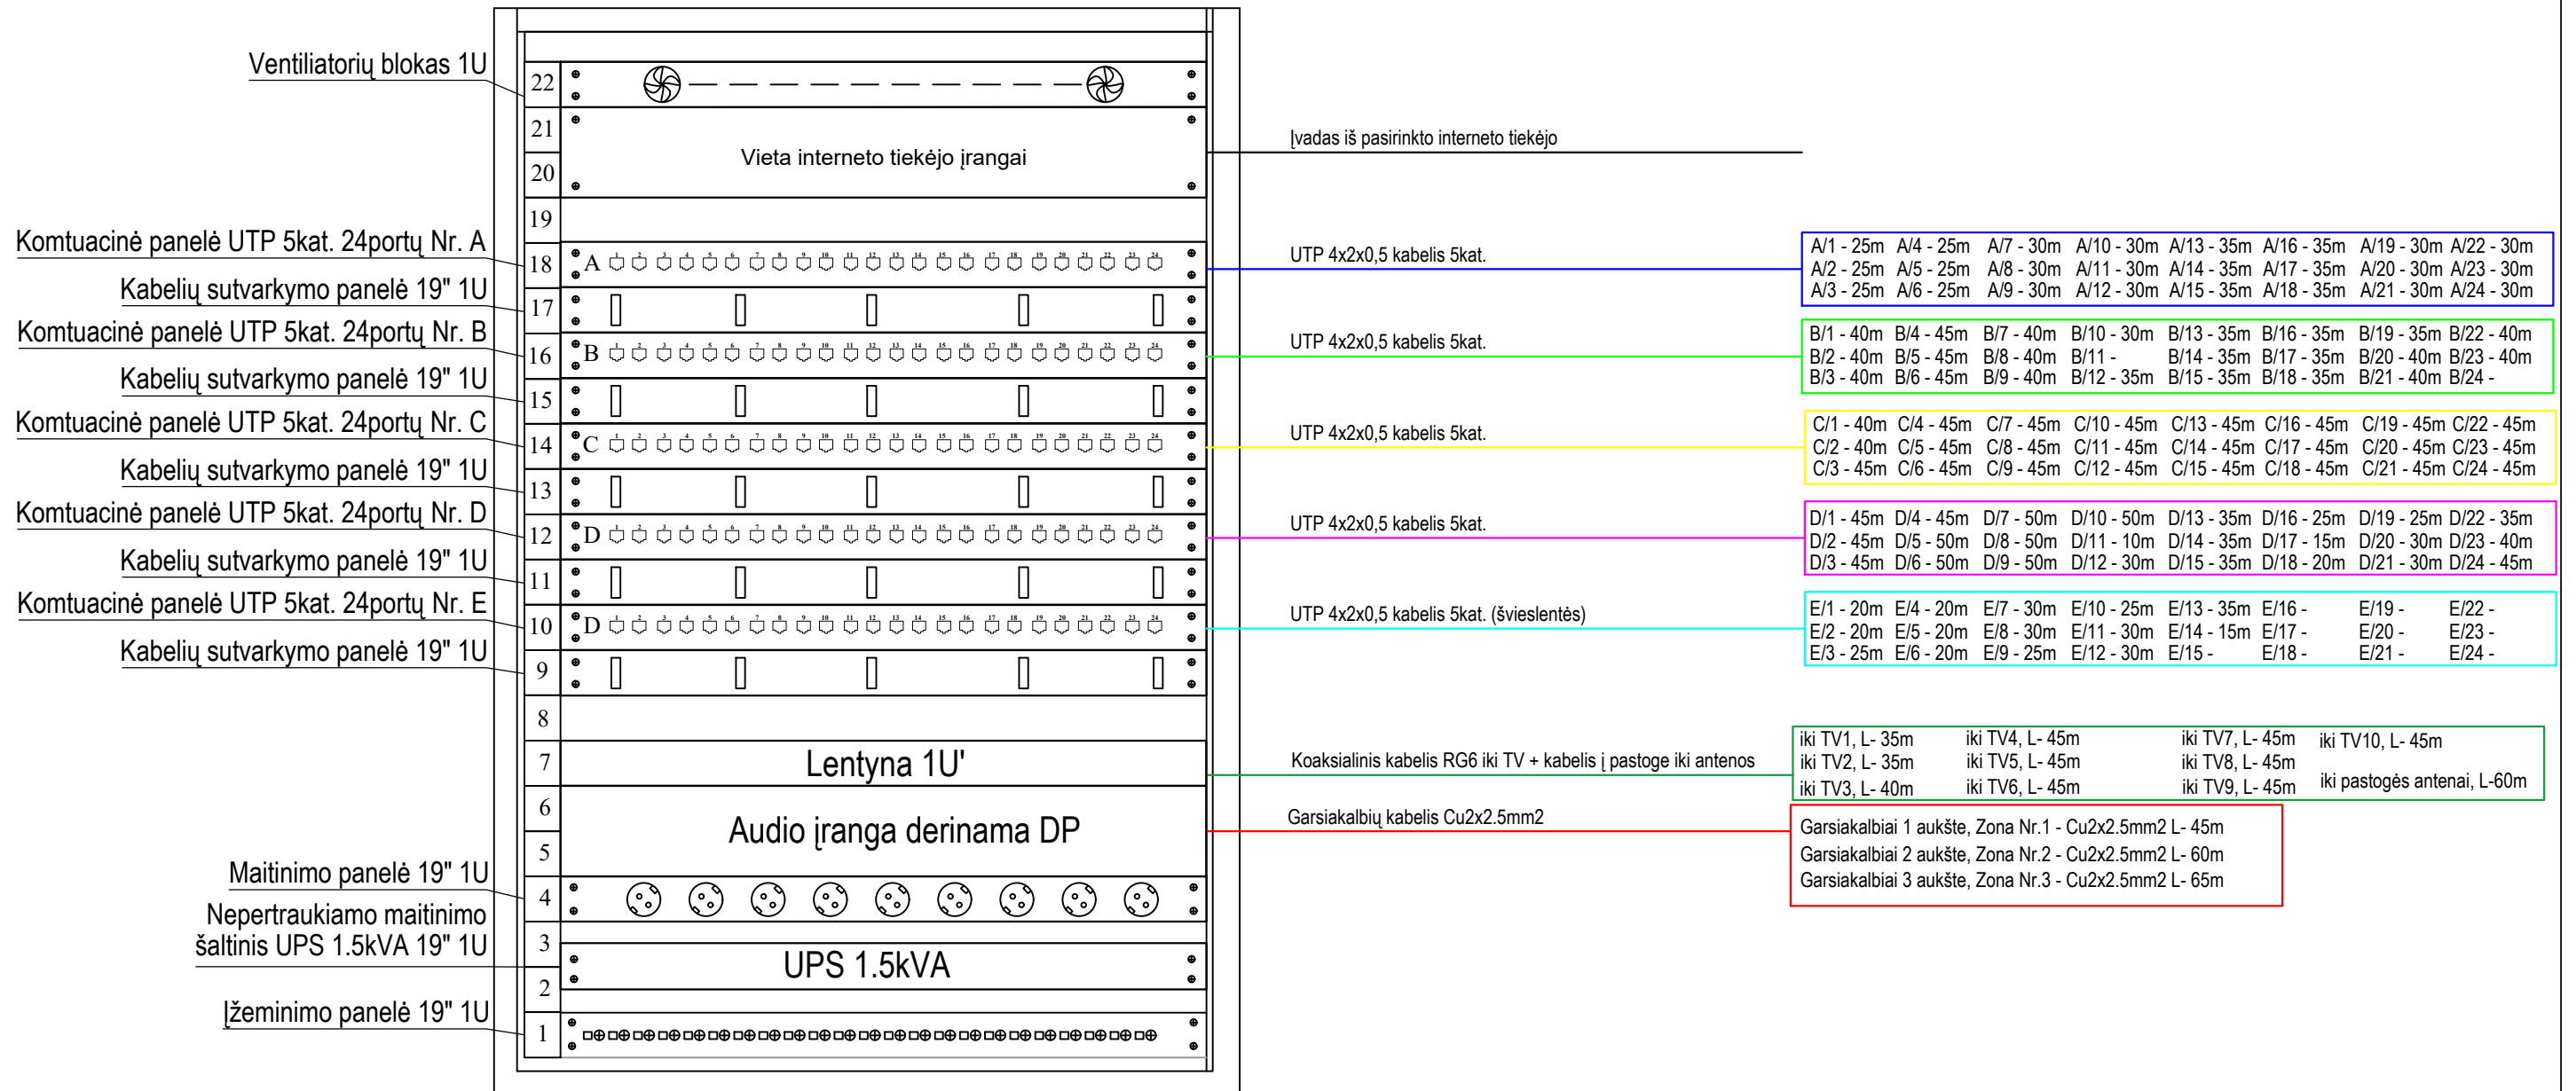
Ventiliatorių blokas 1U

22
21
20
Vieta interneto tiekėjo įrangai
Įvadas iš pasirinkto interneto tiekėjo
19

Komtuacinė panelė UTP 5kat. 24portų Nr. A
18 A
UTP 4x2x0,5 kabelis 5kat.

| A/1 - 25m | A/4 - 25m | A/7 - 30m | A/10 - 30m | A/13 - 35m | A/16 - 35m | A/19 - 30m | A/22 - 30m |
|---|---|---|---|---|---|---|---|
| A/2 - 25m | A/5 - 25m | A/8 - 30m | A/11 - 30m | A/14 - 35m | A/17 - 35m | A/20 - 30m | A/23 - 30m |
| A/3 - 25m | A/6 - 25m | A/9 - 30m | A/12 - 30m | A/15 - 35m | A/18 - 35m | A/21 - 30m | A/24 - 30m |

Kabelių sutvarkymo panelė 19" 1U
17
Komtuacinė panelė UTP 5kat. 24portų Nr. B
16 B
UTP 4x2x0,5 kabelis 5kat.

| B/1 - 40m | B/4 - 45m | B/7 - 40m | B/10 - 30m | B/13 - 35m | B/16 - 35m | B/19 - 35m | B/22 - 40m |
|---|---|---|---|---|---|---|---|
| B/2 - 40m | B/5 - 45m | B/8 - 40m | B/11 - | B/14 - 35m | B/17 - 35m | B/20 - 40m | B/23 - 40m |
| B/3 - 40m | B/6 - 45m | B/9 - 40m | B/12 - 35m | B/15 - 35m | B/18 - 35m | B/21 - 40m | B/24 - |

Kabelių sutvarkymo panelė 19" 1U
15
Komtuacinė panelė UTP 5kat. 24portų Nr. C
14 C
UTP 4x2x0,5 kabelis 5kat.

| C/1 - 40m | C/4 - 45m | C/7 - 45m | C/10 - 45m | C/13 - 45m | C/16 - 45m | C/19 - 45m | C/22 - 45m |
|---|---|---|---|---|---|---|---|
| C/2 - 40m | C/5 - 45m | C/8 - 45m | C/11 - 45m | C/14 - 45m | C/17 - 45m | C/20 - 45m | C/23 - 45m |
| C/3 - 45m | C/6 - 45m | C/9 - 45m | C/12 - 45m | C/15 - 45m | C/18 - 45m | C/21 - 45m | C/24 - 45m |

Kabelių sutvarkymo panelė 19" 1U
13
Komtuacinė panelė UTP 5kat. 24portų Nr. D
12 D
UTP 4x2x0,5 kabelis 5kat.

| D/1 - 45m | D/4 - 45m | D/7 - 50m | D/10 - 50m | D/13 - 35m | D/16 - 25m | D/19 - 25m | D/22 - 35m |
|---|---|---|---|---|---|---|---|
| D/2 - 45m | D/5 - 50m | D/8 - 50m | D/11 - 10m | D/14 - 35m | D/17 - 15m | D/20 - 30m | D/23 - 40m |
| D/3 - 45m | D/6 - 50m | D/9 - 50m | D/12 - 30m | D/15 - 35m | D/18 - 20m | D/21 - 30m | D/24 - 45m |

Kabelių sutvarkymo panelė 19" 1U
11
Komtuacinė panelė UTP 5kat. 24portų Nr. E
10 D
UTP 4x2x0,5 kabelis 5kat. (švieslentės)

| E/1 - 20m | E/4 - 20m | E/7 - 30m | E/10 - 25m | E/13 - 35m | E/16 - | E/19 - | E/22 - |
|---|---|---|---|---|---|---|---|
| E/2 - 20m | E/5 - 20m | E/8 - 30m | E/11 - 30m | E/14 - 15m | E/17 - | E/20 - | E/23 - |
| E/3 - 25m | E/6 - 20m | E/9 - 25m | E/12 - 30m | E/15 - | E/18 - | E/21 - | E/24 - |

Kabelių sutvarkymo panelė 19" 1U
9
8
7
Lentyna 1U'
Koaksialinis kabelis RG6 iki TV + kabelis į pastoge iki antenos

iki TV1, L- 35m
iki TV2, L- 35m
iki TV3, L- 40m
iki TV4, L- 45m
iki TV5, L- 45m
iki TV6, L- 45m
iki TV7, L- 45m
iki TV8, L- 45m
iki TV9, L- 45m
iki TV10, L- 45m
iki pastogės antenai, L-60m

6
5
Audio įranga derinama DP
Garsiakalbių kabelis Cu2x2.5mm2

Garsiakalbiai 1 aukšte, Zona Nr.1 - Cu2x2.5mm2 L- 45m
Garsiakalbiai 2 aukšte, Zona Nr.2 - Cu2x2.5mm2 L- 60m
Garsiakalbiai 3 aukšte, Zona Nr.3 - Cu2x2.5mm2 L- 65m

Maitinimo panelė 19" 1U
4
Nepertraukiamo maitinimo šaltinis UPS 1.5kVA 19" 1U
3
2
UPS 1.5kVA
Įžeminimo panelė 19" 1U
1